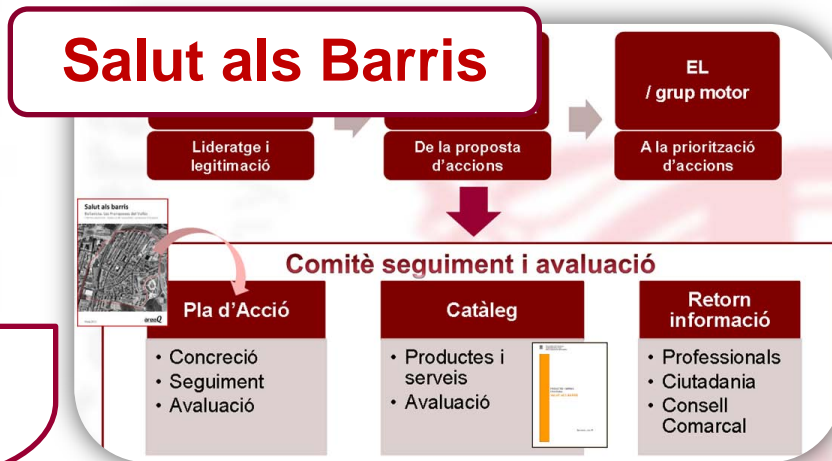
Salut als Barris

EL
/ grup motor

Lideratge i legitimació

De la proposta d'accions

A la priorització d'accions

Salut als barris

Comitè seguiment i avaluació

Pla d'Acció
• Concreció
• Seguiment
• Avaluació

Catàleg
• Productes i serveis
• Avaluació

Retorn informació
• Professionals
• Ciutadania
• Consell Comarcal